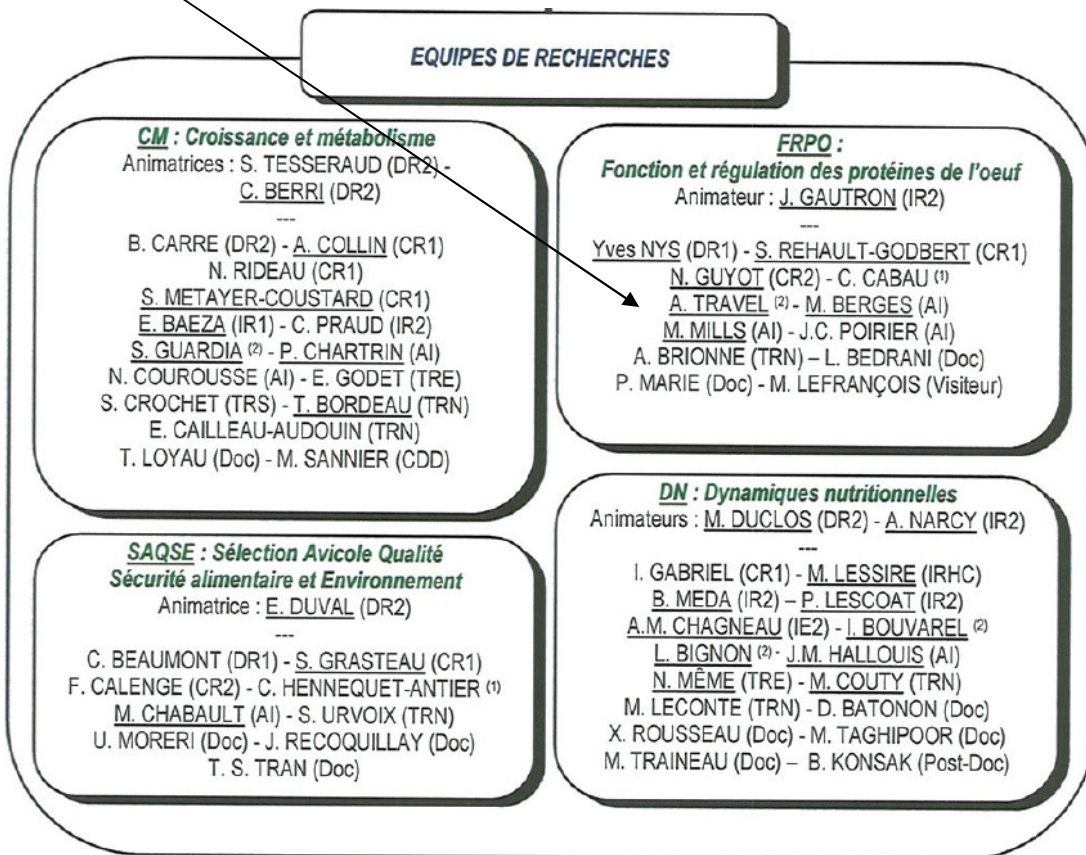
EQUIPES DE RECHERCHES

CM : Croissance et métabolisme
Animatrices : S. TESSERAUD (DR2) - C. BERRI (DR2)
---
B. CARRE (DR2) - A. COLLIN (CR1)
N. RIDEAU (CR1)
S. METAYER-COUSTARD (CR1)
E. BAEZA (IR1) - C. PRAUD (IR2)
S. GUARDIA (2) - P. CHARTRIN (AI)
N. COUROUSSE (AI) - E. GODET (TRE)
S. CROCHET (TRS) - T. BORDEAU (TRN)
E. CAILLEAU-AUDOUIN (TRN)
T. LOYAU (Doc) - M. SANNIER (CDD)

FRPO :
Fonction et régulation des protéines de l'oeuf
Animateur : J. GAUTRON (IR2)
---
Yves NYS (DR1) - S. REHAULT-GODBERT (CR1)
N. GUYOT (CR2) - C. CABAU (1)
A. TRAVEL (2) - M. BERGES (AI)
M. MILLS (AI) - J.C. POIRIER (AI)
A. BRIONNE (TRN) – L. BEDRANI (Doc)
P. MARIE (Doc) - M. LEFRANÇOIS (Visiteur)

SAQSE : Sélection Avicole Qualité Sécurité alimentaire et Environnement
Animatrice : E. DUVAL (DR2)
---
C. BEAUMONT (DR1) - S. GRASTEAU (CR1)
F. CALENGE (CR2) - C. HENNEQUET-ANTIER (1)
M. CHABAULT (AI) - S. URVOIX (TRN)
U. MORERI (Doc) - J. RECOQUILLAY (Doc)
T. S. TRAN (Doc)

DN : Dynamiques nutritionnelles
Animateurs : M. DUCLOS (DR2) - A. NARCY (IR2)
---
I. GABRIEL (CR1) - M. LESSIRE (IRHC)
B. MEDA (IR2) – P. LESCOAT (IR2)
A.M. CHAGNEAU (IE2) - I. BOUVAREL (2)
L. BIGNON (2) - J.M. HALLOUIS (AI)
N. MÊME (TRE) - M. COUTY (TRN)
M. LECONTE (TRN) - D. BATONON (Doc)
X. ROUSSEAU (Doc) - M. TAGHIPOOR (Doc)
M. TRAINEAU (Doc) – B. KONSAK (Post-Doc)